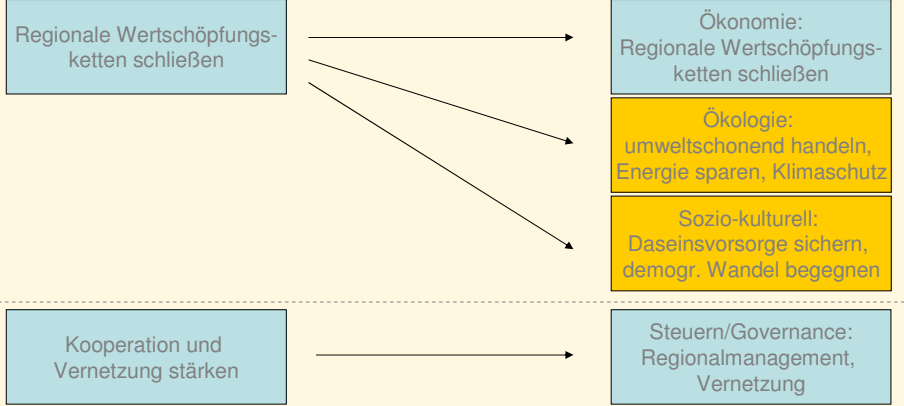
Regionale Wertschöpfungsketten schließen

Ökonomie:
Regionale Wertschöpfungsketten schließen

Ökologie:
umweltschonend handeln,
Energie sparen, Klimaschutz

Sozio-kulturell:
Daseinsvorsorge sichern,
demogr. Wandel begegnen

Kooperation und
Vernetzung stärken

Steuern/Governance:
Regionalmanagement,
Vernetzung